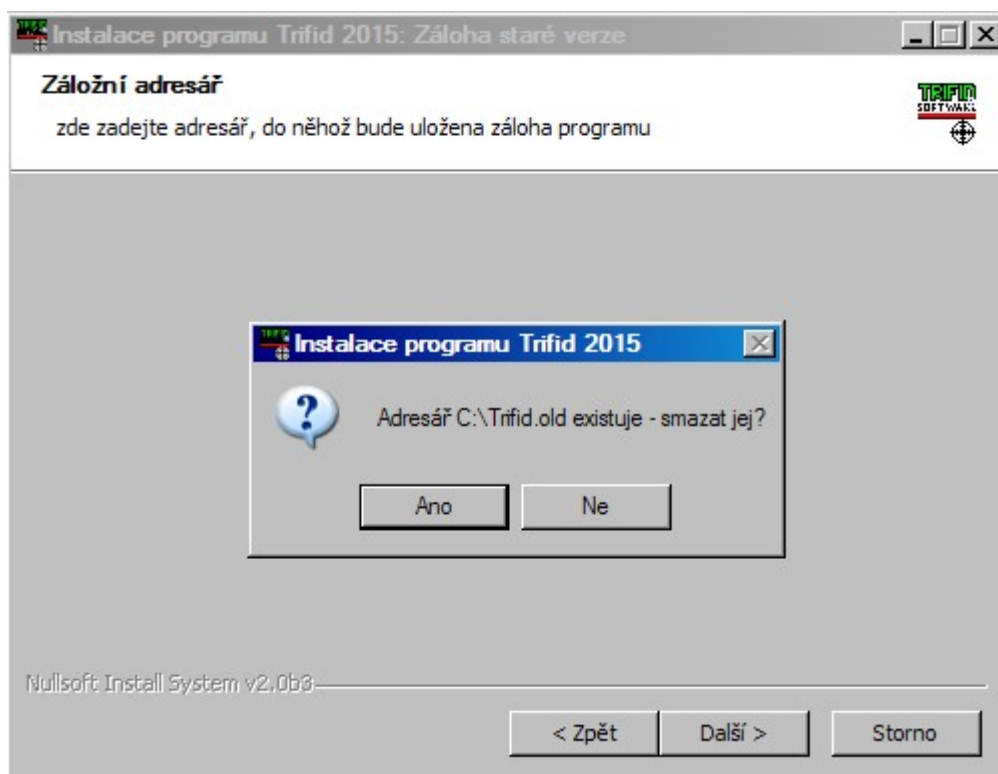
Instalace programu Trifid 2015: Záloha staré verze

Záložní adresář

zde zadejte adresář, do něhož bude uložena záloha programu

TRIFID SOFTWARE

Instalace programu Trifid 2015

Adresář C:\Trifid.old existuje - smazat jej?

Ano

Ne

Nullsoft Install System v2.0b3

< Zpět

Další >

Storno